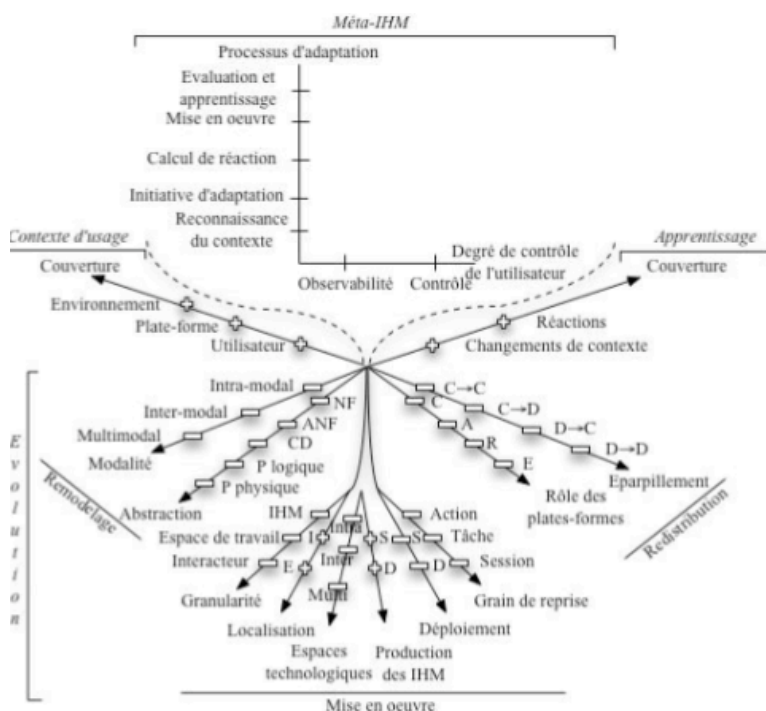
Méta-IHM

Processus d'adaptation

Evaluation et apprentissage

Mise en oeuvre

Calcul de réaction

Initiative d'adaptation

Reconnaissance du contexte

Observabilité

Contrôle

Degré de contrôle de l'utilisateur

Contexte d'usage

Couverture

Environnement

Plate-forme

Utilisateur

Apprentissage

Couverture

Réactions

Changements de contexte

Evolution

Remodelage

Intra-modal

Inter-modal

Multimodal

Modalité

NF

ANF

CD

P logique

P physique

Abstraction

C→C

C

C→D

A

D→C

R

D→D

E

Rôle des plates-formes

Eparpillement

Redistribution

IHM

Espace de travail

Interacteur

Granularité

I

E

Intra

Inter

Multi

Localisation

Espaces technologiques

S

D

Production des IHM

Action

S

Tâche

D

Session

Déploiement

Grain de reprise

Mise en oeuvre